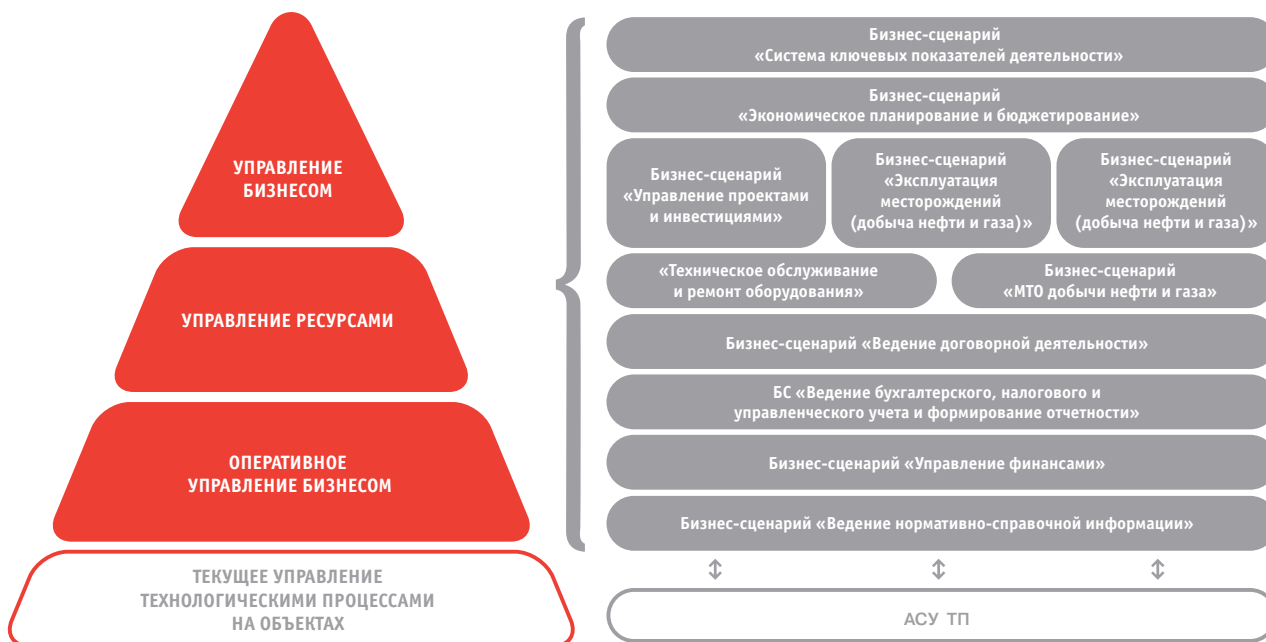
УПРАВЛЕНИЕ БИЗНЕСОМ

УПРАВЛЕНИЕ РЕСУРСАМИ

ОПЕРАТИВНОЕ УПРАВЛЕНИЕ БИЗНЕСОМ

ТЕКУЩЕЕ УПРАВЛЕНИЕ ТЕХНОЛОГИЧЕСКИМИ ПРОЦЕССАМИ НА ОБЪЕКТАХ

Бизнес-сценарий «Система ключевых показателей деятельности»

Бизнес-сценарий «Экономическое планирование и бюджетирование»

Бизнес-сценарий «Управление проектами и инвестициями»

Бизнес-сценарий «Эксплуатация месторождений (добыча нефти и газа)»

Бизнес-сценарий «Эксплуатация месторождений (добыча нефти и газа)»

«Техническое обслуживание и ремонт оборудования»

Бизнес-сценарий «МТО добычи нефти и газа»

Бизнес-сценарий «Ведение договорной деятельности»

БС «Ведение бухгалтерского, налогового и управленческого учета и формирование отчетности»

Бизнес-сценарий «Управление финансами»

Бизнес-сценарий «Ведение нормативно-справочной информации»

АСУ ТП